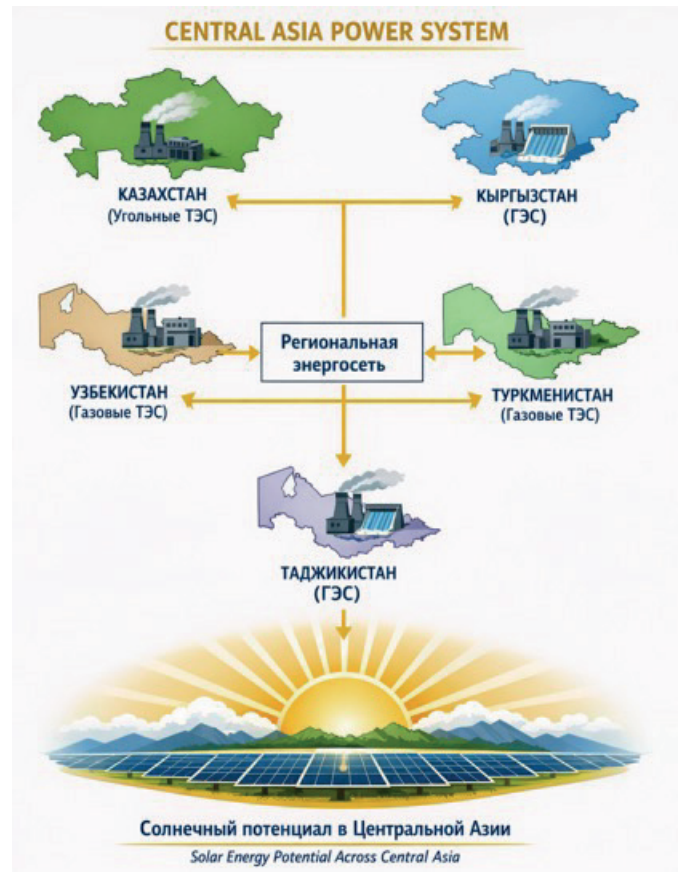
CENTRAL ASIA POWER SYSTEM

КАЗАХСТАН
(Угольные ТЭС)

КЫРГЫЗСТАН
(ГЭС)

Региональная энергосеть

УЗБЕКИСТАН
(Газовые ТЭС)

ТУРКМЕНИСТАН
(Газовые ТЭС)

ТАДЖИКИСТАН
(ГЭС)

Солнечный потенциал в Центральной Азии

Solar Energy Potential Across Central Asia